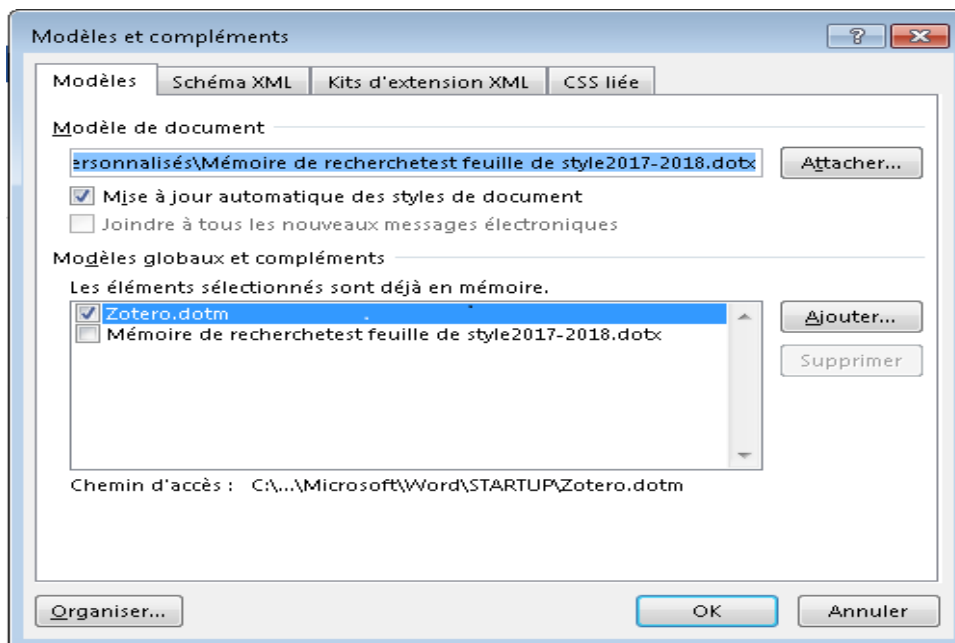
Modèles et compléments

?

Modèles | Schéma XML | Kits d'extension XML | CSS liée

Modèle de document

ersonnalisés\Mémoire de recherchetest feuille de style2017-2018.dotx

Attacher...

Mise à jour automatique des styles de document

Joindre à tous les nouveaux messages électroniques

Modèles globaux et compléments

Les éléments sélectionnés sont déjà en mémoire.

Zotero.dotm

Mémoire de recherchetest feuille de style2017-2018.dotx

Ajouter...

Supprimer

Chemin d'accès : C:\...\Microsoft\Word\STARTUP\Zotero.dotm

Organiser...

OK

Annuler